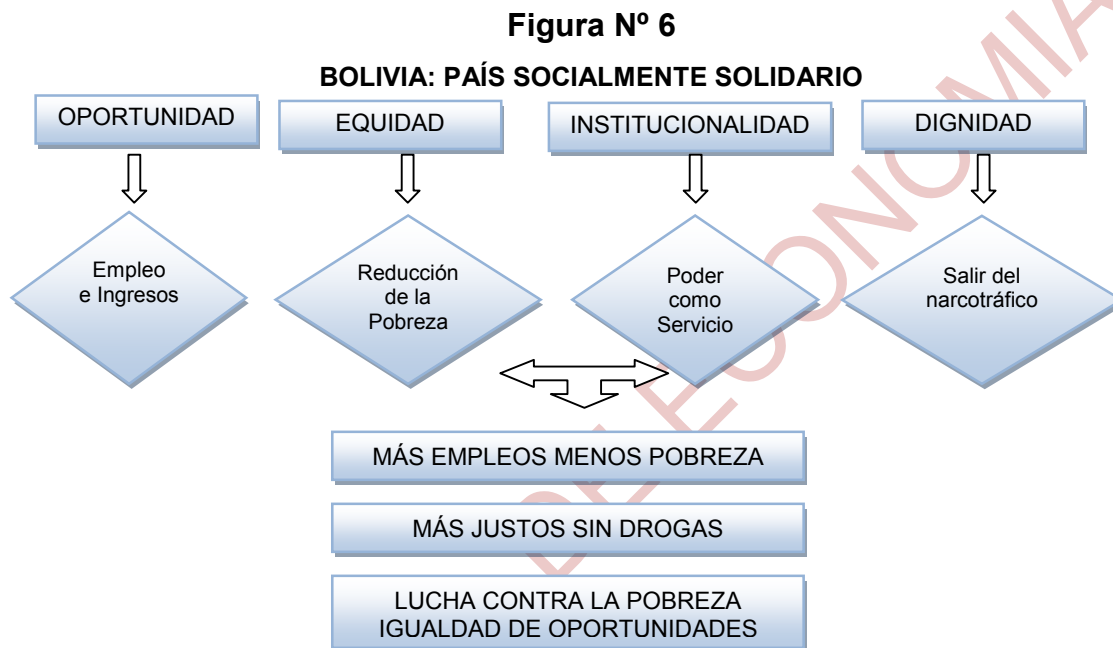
Figura Nº 6

BOLIVIA: PAÍS SOCIALMENTE SOLIDARIO

OPORTUNIDAD

EQUIDAD

INSTITUCIONALIDAD

DIGNIDAD

Empleo e Ingresos

Reducción de la Pobreza

Poder como Servicio

Salir del narcotráfico

MÁS EMPLEOS MENOS POBREZA

MÁS JUSTOS SIN DROGAS

LUCHA CONTRA LA POBREZA IGUALDAD DE OPORTUNIDADES

DE ECONOMIA